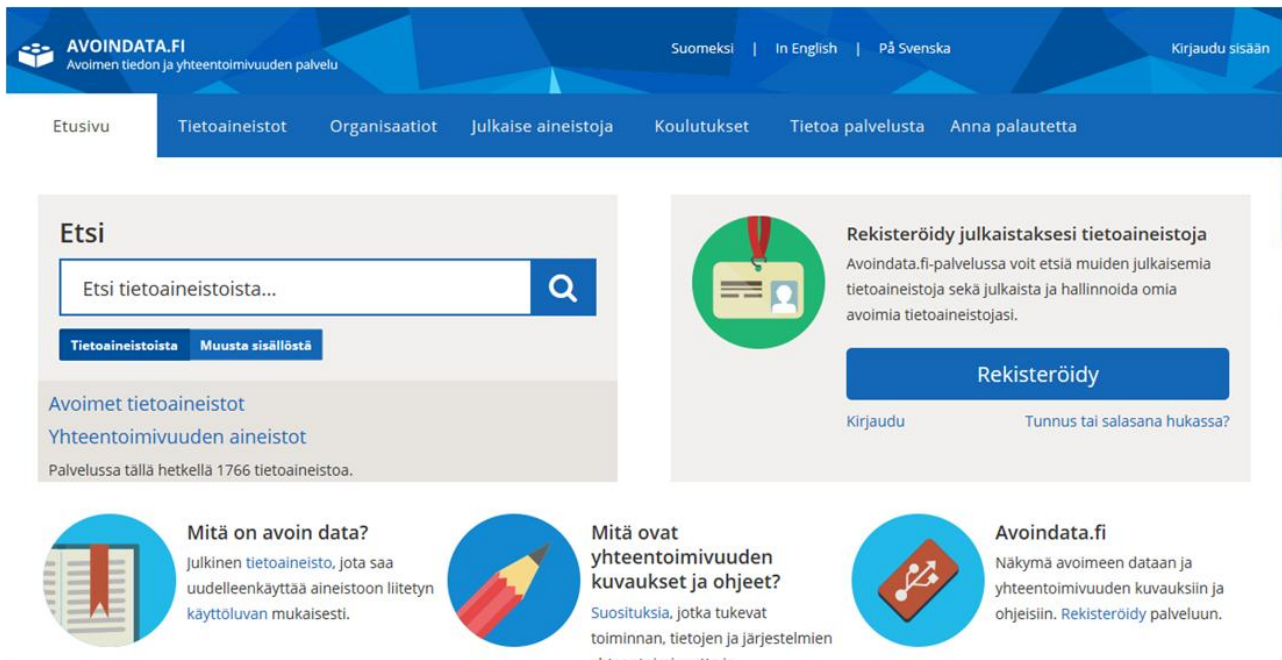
AVOINDATA.FI
Avoimen tiedon ja yhteentoimivuuden palvelu

Suomeksi | In English | På Svenska

Kirjaudu sisään

Etusivu Tietoaineistot Organisaatiot Julkaise aineistoja Koulutukset Tietoa palvelusta Anna palautetta

Etsi

Etsi tietoaineistoista...

Tietoaineistoista Muusta sisällöstä

Avoimet tietoaineistot
Yhteentoimivuuden aineistot
Palvelussa tällä hetkellä 1766 tietoaineistoa.

Rekisteröidy julkaistaksesi tietoaineistoja
Avoindata.fi-palvelussa voit etsiä muiden julkaisemia tietoaineistoja sekä julkaista ja hallinnoida omia avoimia tietoaineistojasi.

Rekisteröidy

Kirjaudu Tunnus tai salasana hukassa?

Mitä on avoin data?
Julkinen tietoaineisto, jota saa uudelleenkäyttää aineistoon liitetyn käyttöluvan mukaisesti.

Mitä ovat yhteentoimivuuden kuvaukset ja ohjeet?
Suosituksia, jotka tukevat toiminnan, tietojen ja järjestelmien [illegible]

Avoindata.fi
Näkymä avoimeen dataan ja yhteentoimivuuden kuvauksiin ja ohjeisiin. Rekisteröidy palveluun.